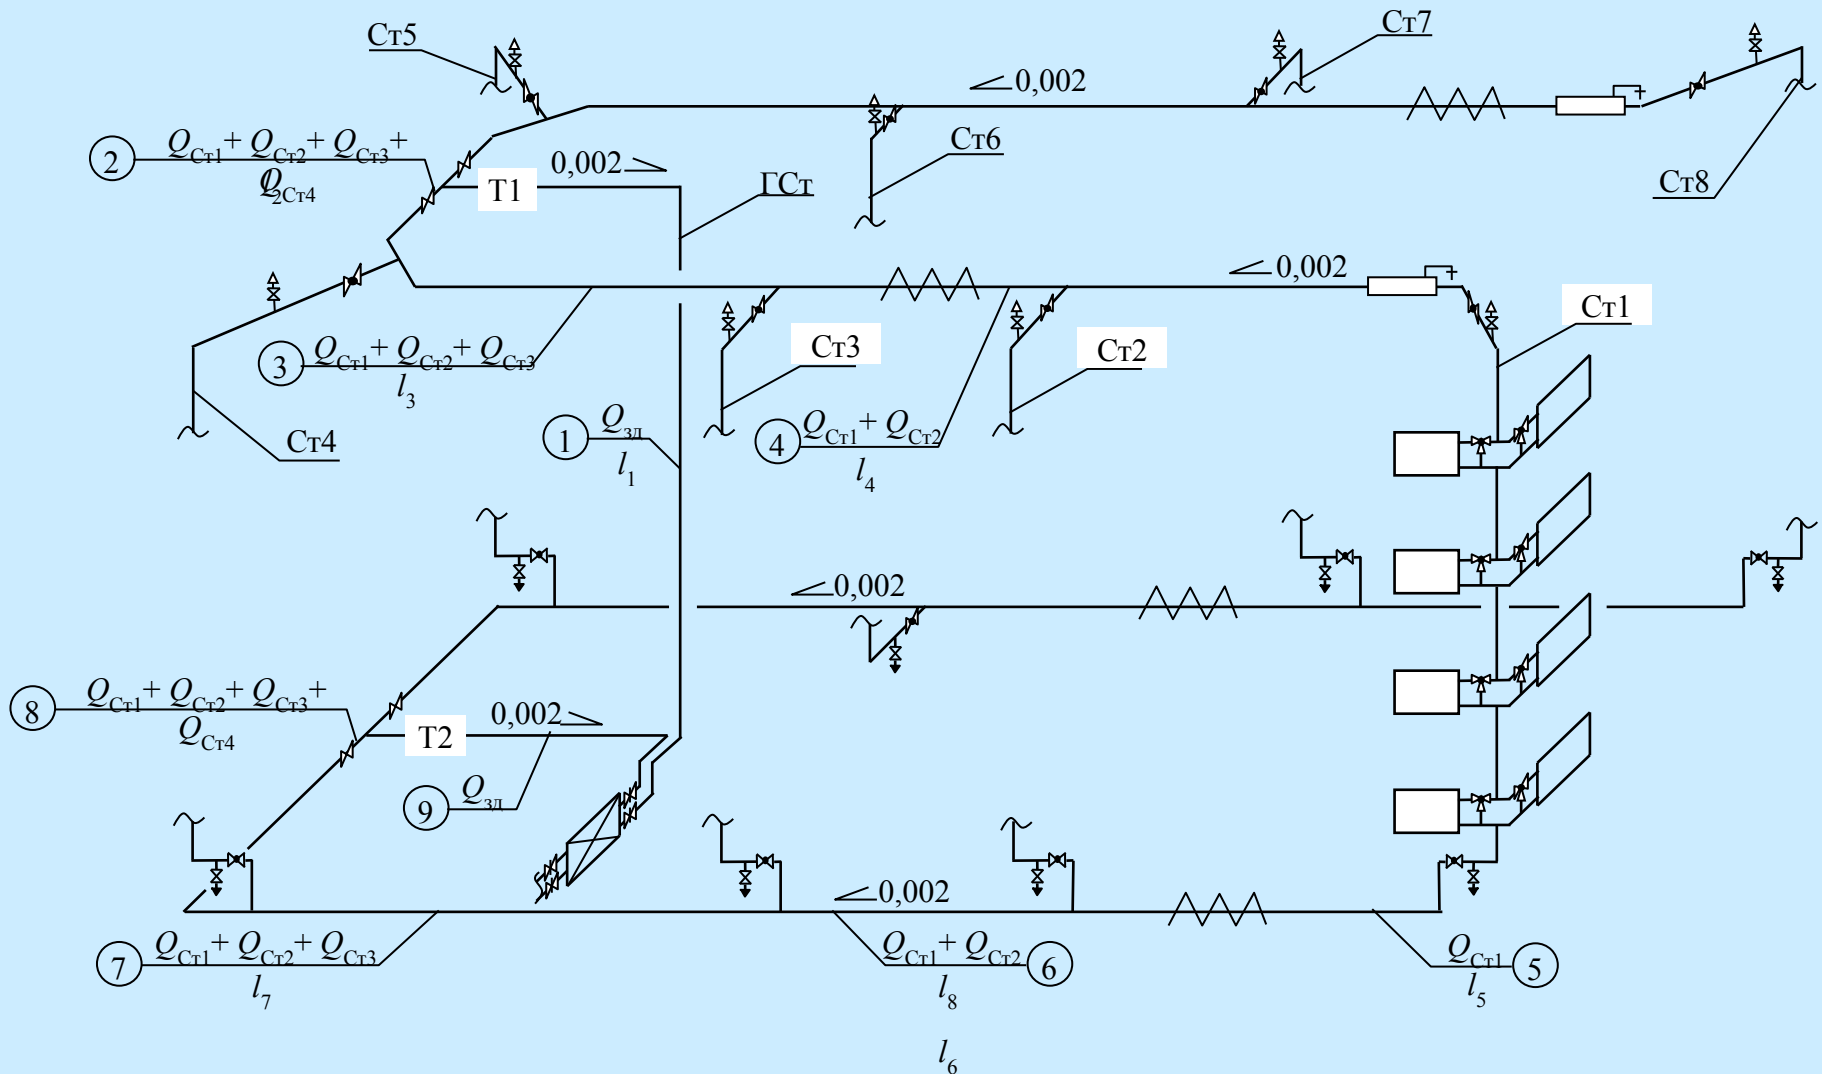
Ст5

Ст7

0,002

2 $Q_{Ст1}+Q_{Ст2}+Q_{Ст3}+Q_{Ст4}$ $l_2$

0,002

Т1

ГСт

Ст6

Ст8

0,002

+

+

Ст1

3 $Q_{Ст1}+Q_{Ст2}+Q_{Ст3}$ $l_3$

Ст3

Ст2

Ст4

1 $Q_{зд}$ $l_1$

4 $Q_{Ст1}+Q_{Ст2}$ $l_4$

0,002

8 $Q_{Ст1}+Q_{Ст2}+Q_{Ст3}+Q_{Ст4}$

Т2

0,002

9 $Q_{зд}$

0,002

7 $Q_{Ст1}+Q_{Ст2}+Q_{Ст3}$ $l_7$

$Q_{Ст1}+Q_{Ст2}$ 6 $l_8$

$Q_{Ст1}$ 5 $l_5$

$l_6$